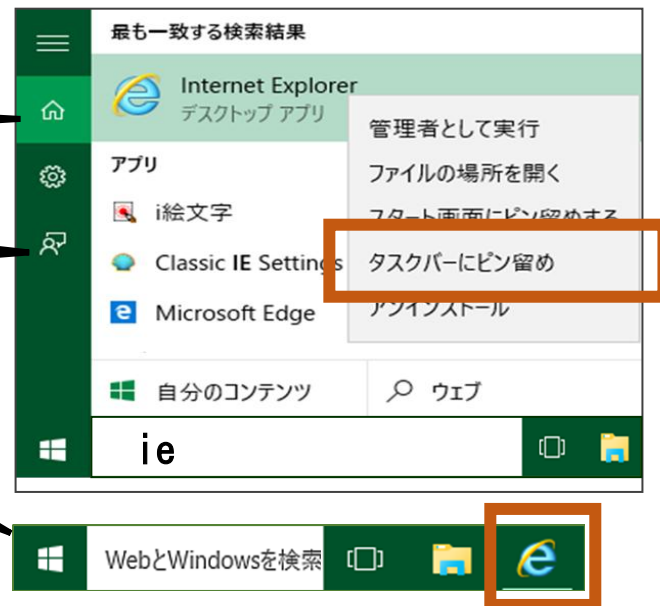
最も一致する検索結果

Internet Explorer
デスクトップ アプリ

管理者として実行
ファイルの場所を開く
スタート画面にピン留めする
タスクバーにピン留め
アンインストール

アプリ
i絵文字
Classic IE Settings
Microsoft Edge

自分のコンテンツ
ウェブ

ie

Webとwindowsを検索